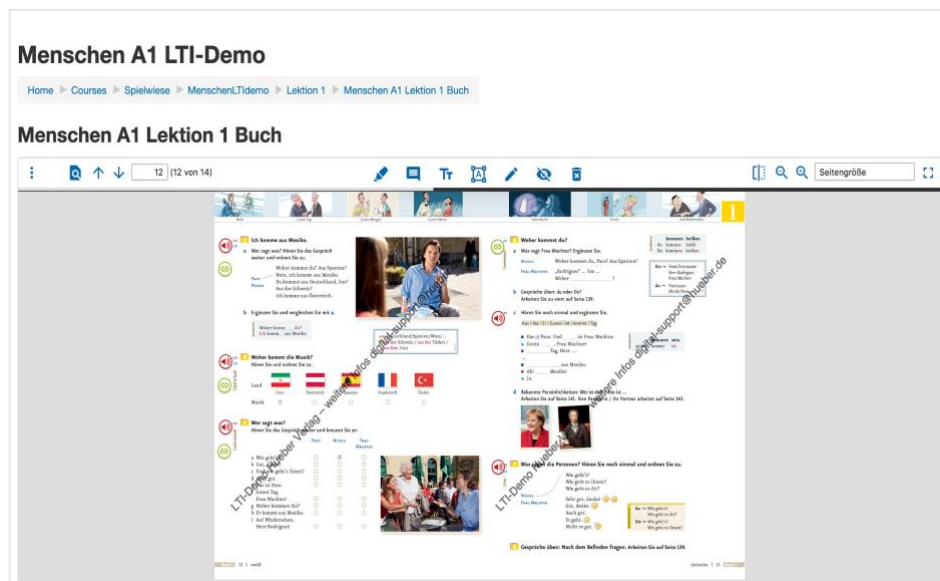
Menschen A1 LTI-Demo

Home ▸ Courses ▸ Spielwiese ▸ MenschenLTIdemo ▸ Lektion 1 ▸ Menschen A1 Lektion 1 Buch

Menschen A1 Lektion 1 Buch

12 (12 von 14)

Seitengröße

1

Ich komme aus Mexiko.

a Wer sagt was? Hören Sie das Gespräch weiter und ordnen Sie zu.

b Ergänzen Sie und vergleichen Sie mit a.

Woher kommt die Musik? Hören Sie und ordnen Sie zu.

Land

Musik

Wer sagt was? Hören Sie das Gespräch weiter und kreuzen Sie an.

Woher kommst du?

a Wer sagt Frau Wachter? Ergänzen Sie.

b Gespräche üben: du oder Sie? Arbeiten Sie zu viert auf Seite 139.

c Hören Sie noch einmal und ergänzen Sie.

d Bekannte Persönlichkeiten: Wer ist das? Fragen Sie. Arbeiten Sie auf Seite 141. Ihre Partnerin / Ihr Partner arbeitet auf Seite 143.

Wie geht es den Personen? Hören Sie noch einmal und ordnen Sie zu.

Gespräche üben: Nach dem Befinden fragen. Arbeiten Sie auf Seite 139.

LTI-Demo Hueber Verlag – weitere Infos digital-support@hueber.de

LTI-Demo Hueber Verlag – weitere Infos digital-support@hueber.de